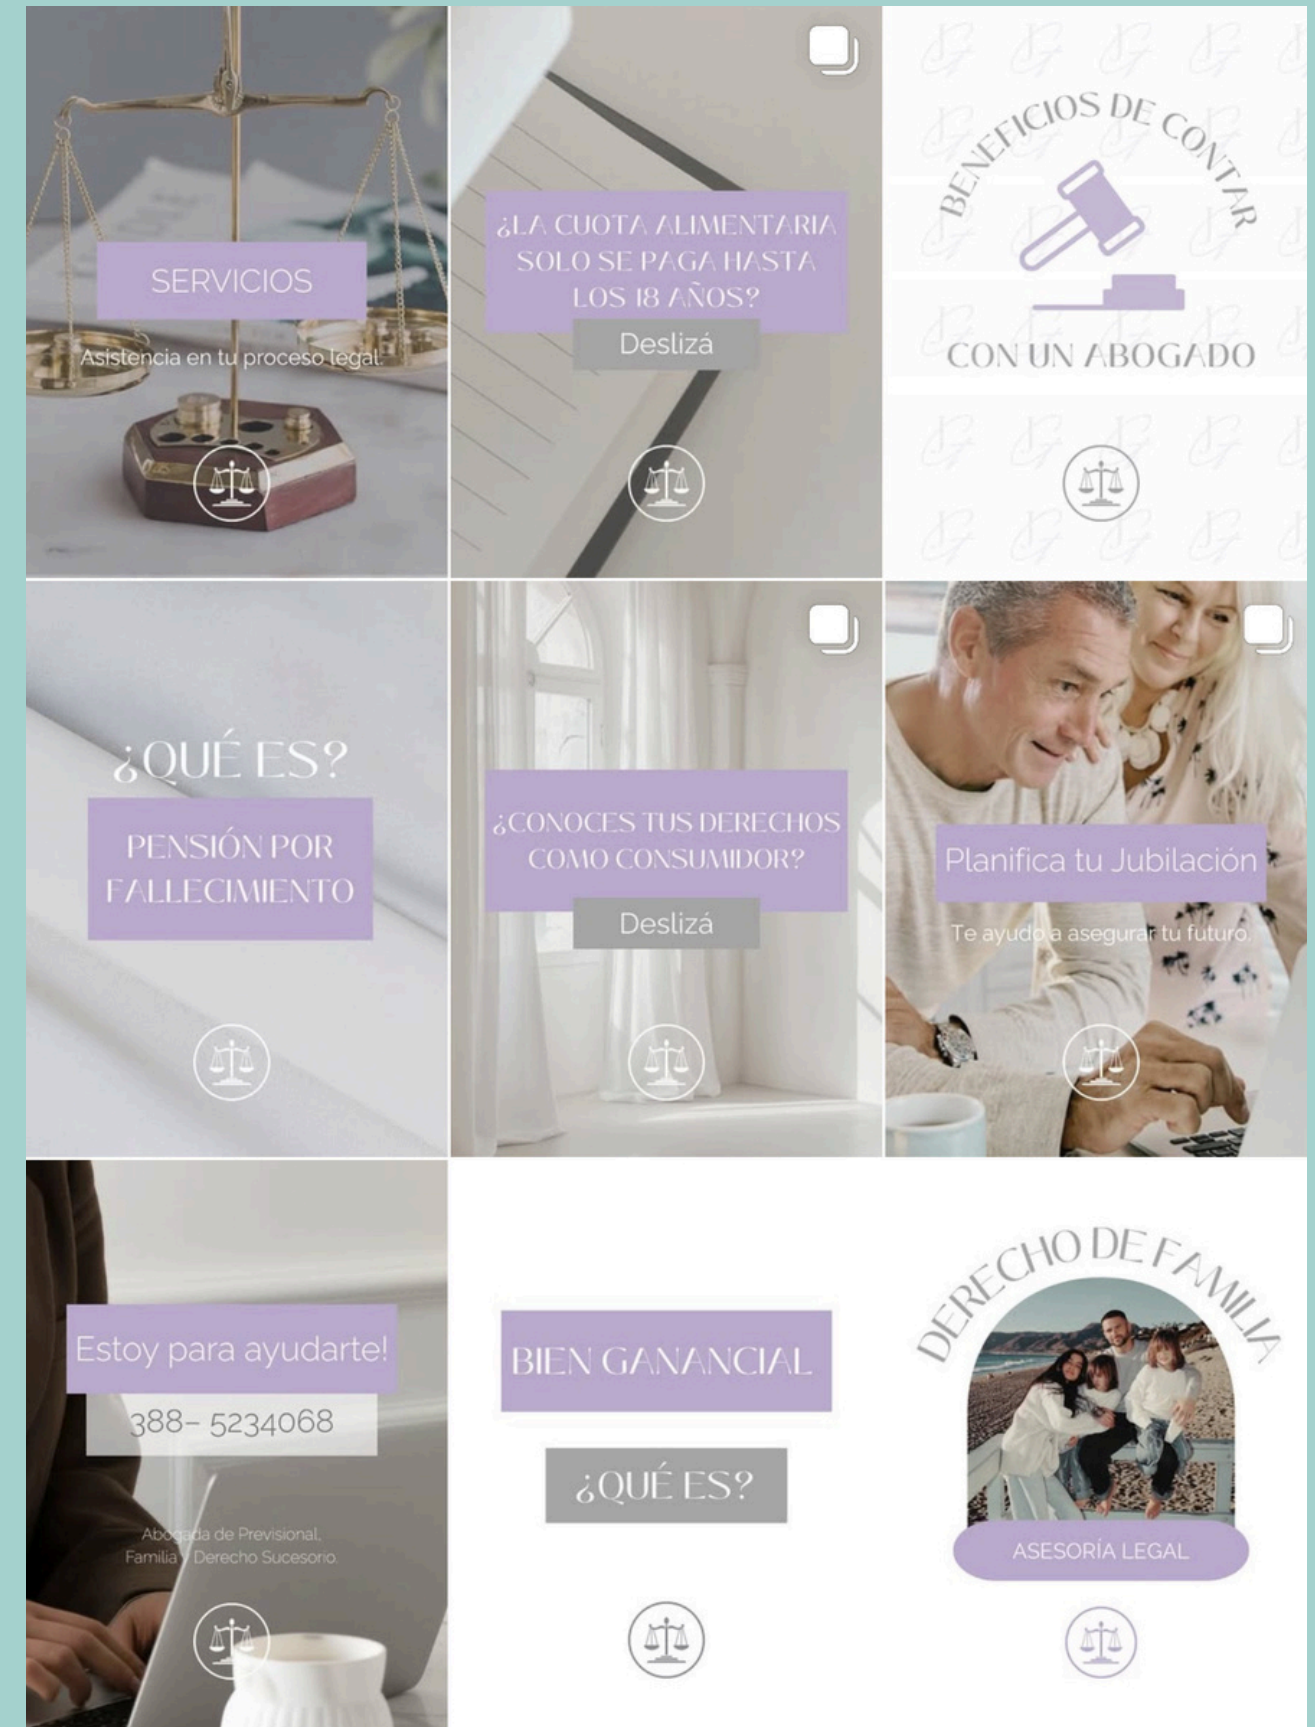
SERVICIOS

Asistencia en tu proceso legal.

¿LA CUOTA ALIMENTARIA SOLO SE PAGA HASTA LOS 18 AÑOS?

Deslizá

BENEFICIOS DE CONTAR

CON UN ABOGADO

¿QUÉ ES?

PENSIÓN POR FALLECIMIENTO

¿CONOCES TUS DERECHOS COMO CONSUMIDOR?

Deslizá

Planifica tu Jubilación

Te ayudo a asegurar tu futuro.

Estoy para ayudarte!

388- 5234068

Abogada de Previsional, Familia y Derecho Sucesorio.

BIEN GANANCIAL

¿QUÉ ES?

DERECHO DE FAMILIA

ASESORÍA LEGAL